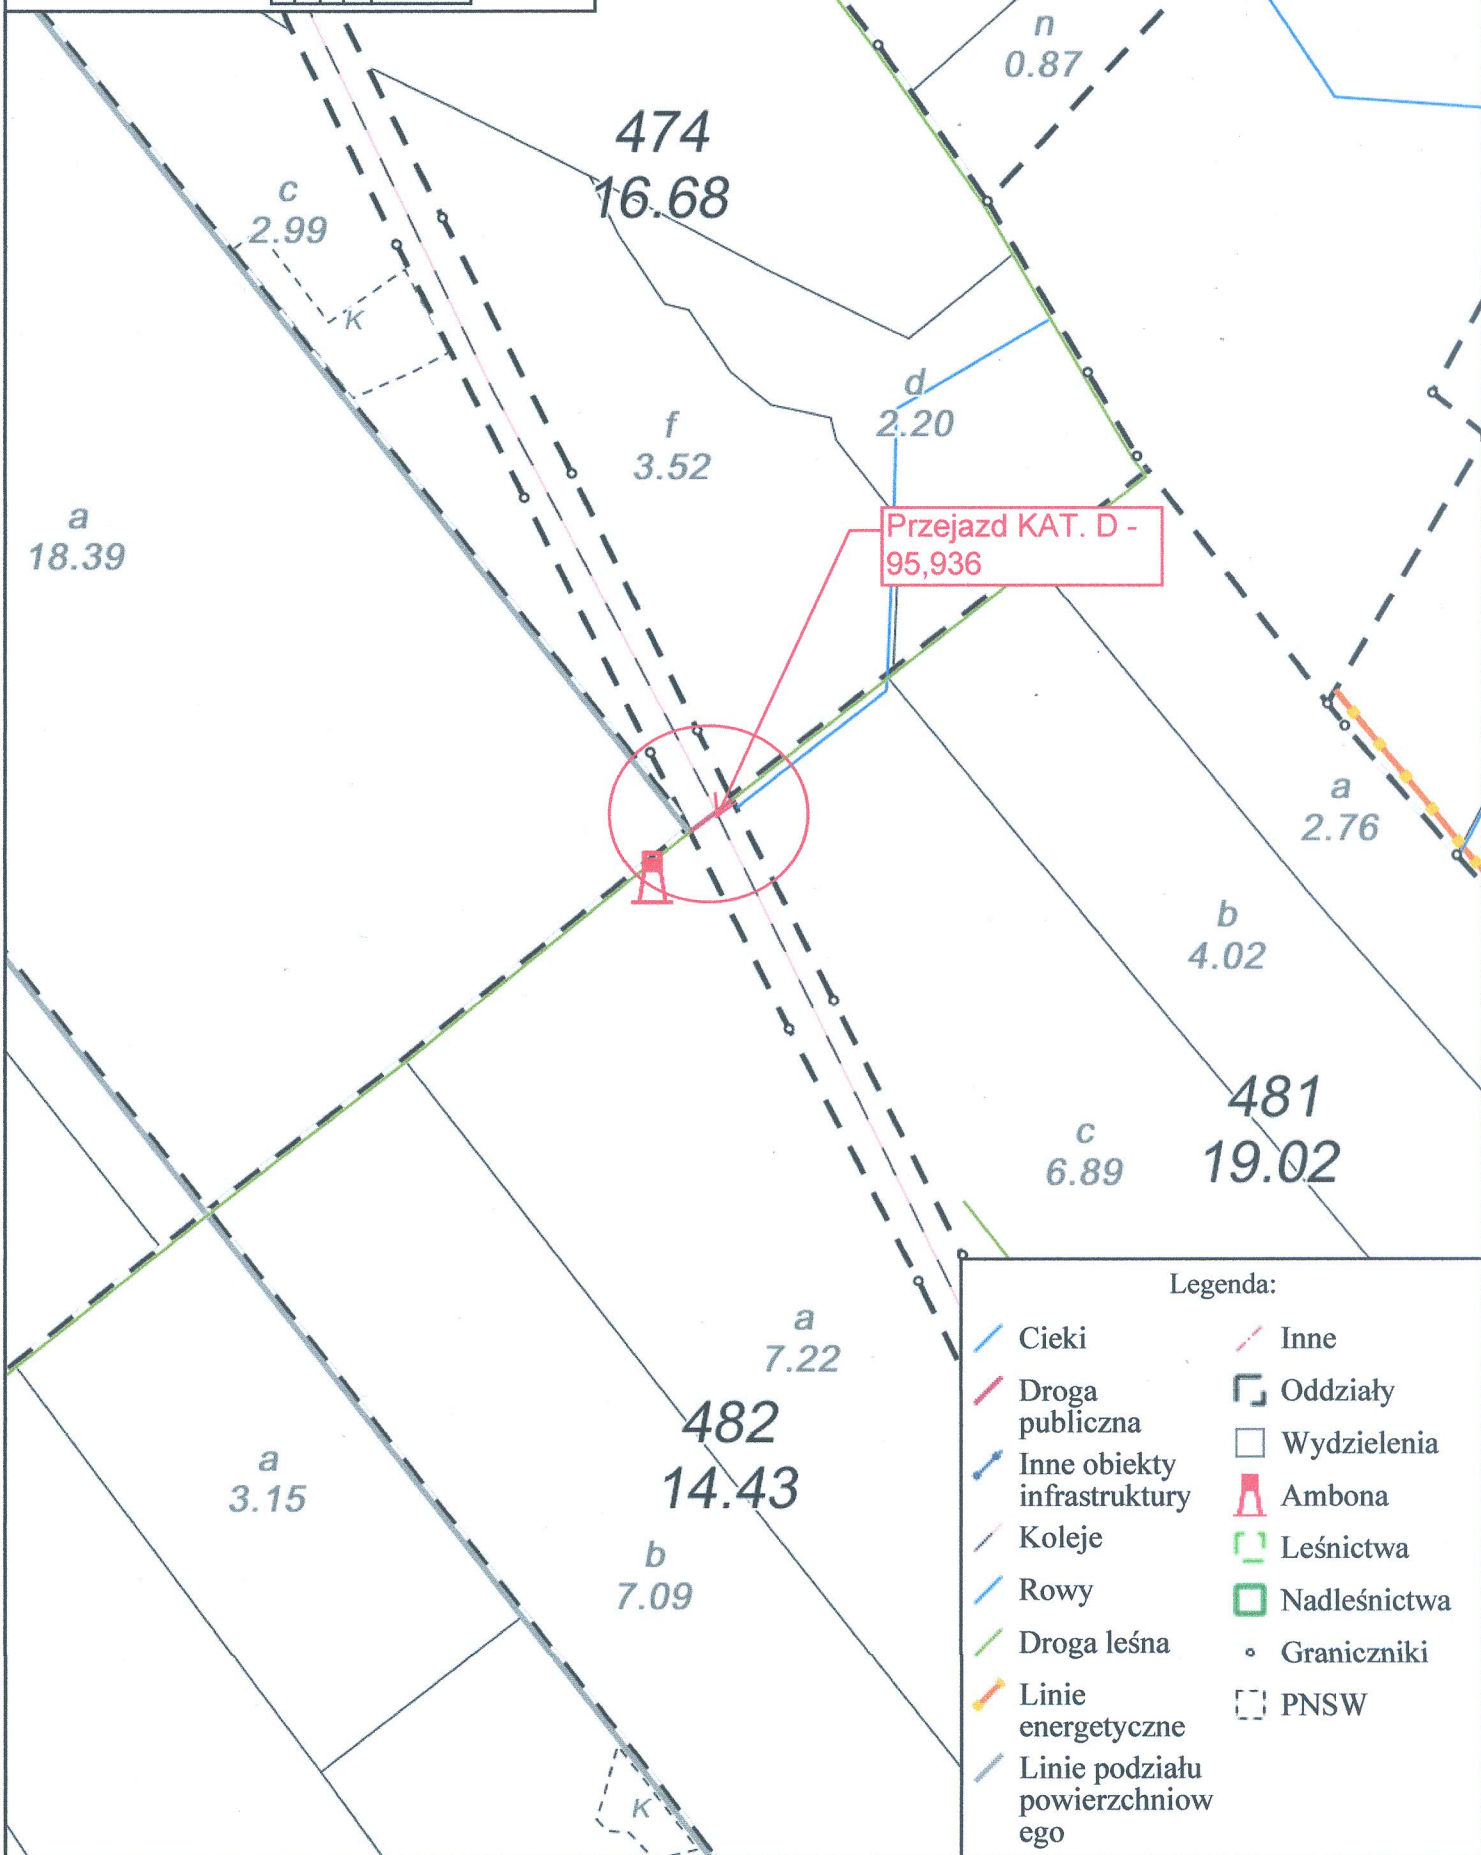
n
0.87

474
16.68

c
2.99

K

d
2.20

f
3.52

a
18.39

Przejazd KAT. D - 95,936

a
2.76

b
4.02

481
19.02

c
6.89

a
7.22

482
14.43

a
3.15

b
7.09

K

Legenda:

Cieki
Droga publiczna
Inne obiekty infrastruktury
Koleje
Rowy
Droga leśna
Linie energetyczne
Linie podziału powierzchniowego

Inne
Oddziały
Wydzielenia
Ambona
Leśnictwa
Nadleśnictwa
Graniczniki
PNSW